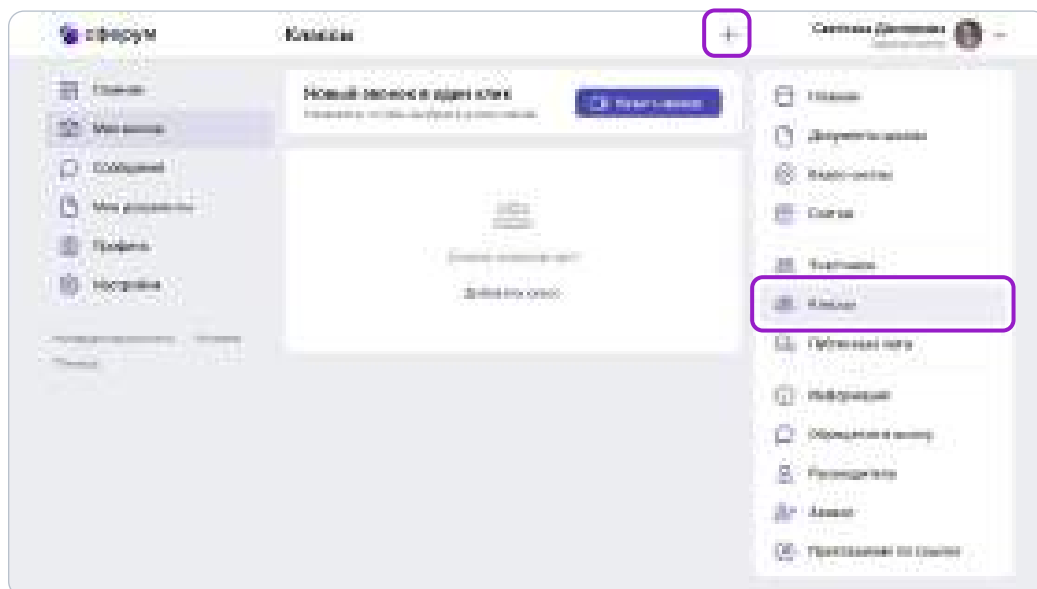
сферум

Классы

+

Светлана Дмитриева
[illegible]

Главная
Мои школы
Сообщения
Мои документы
Профиль
Настройки

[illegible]
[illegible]

Новый звонок в один клик
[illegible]

Начать звонок

Классов пока нет
Добавить класс

Главная
Документы школы
Видеозвонки
Статьи
Участники
Классы
Публичные чаты
Информация
Обращения в школу
Руководитель
Админ
Приглашение по ссылке